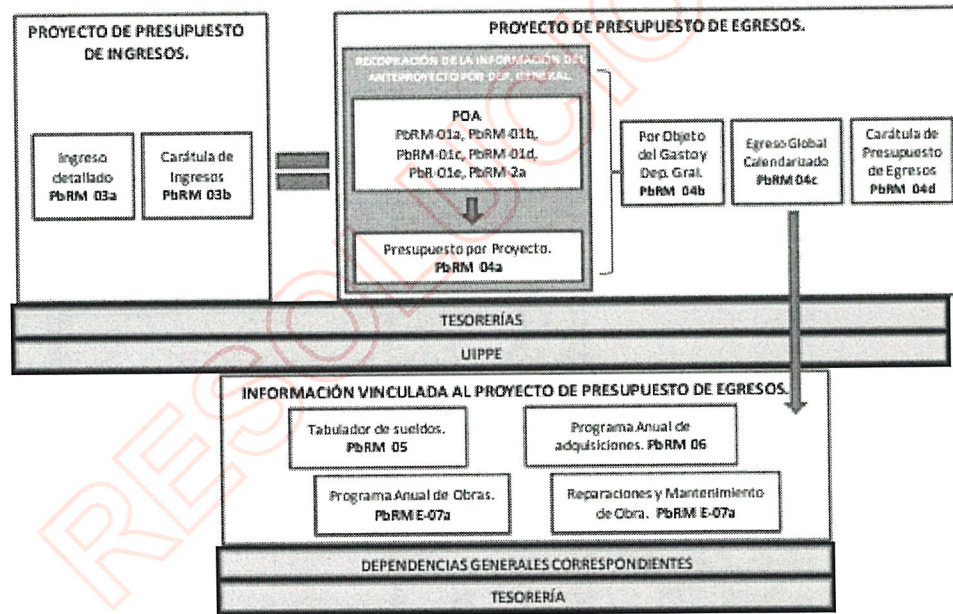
PROYECTO DE PRESUPUESTO DE INGRESOS.

Ingreso detallado PbRM 03a

Carátula de Ingresos PbRM 03b

PROYECTO DE PRESUPUESTO DE EGRESOS.

RECOPILACIÓN DE LA INFORMACIÓN DEL ANTEPROYECTO POR DEP. GENERAL.

POA
PbRM-01a, PbRM-01b, PbRM-01c, PbRM-01d, PbR-01e, PbRM-2a

Presupuesto por Proyecto.
PbRM 04a

Por Objeto del Gasto y Dep. Gral. PbRM 04b

Egreso Global Calendarizado PbRM 04c

Carátula de Presupuesto de Egresos PbRM 04d

TESORERÍAS

UIPPE

INFORMACIÓN VINCULADA AL PROYECTO DE PRESUPUESTO DE EGRESOS.

Tabulador de sueldos. PbRM 05

Programa Anual de adquisiciones. PbRM 06

Programa Anual de Obras. PbRM E-07a

Reparaciones y Mantenimiento de Obra. PbRM E-07a

DEPENDENCIAS GENERALES CORRESPONDIENTES

TESORERÍA

RESOLUCIÓN